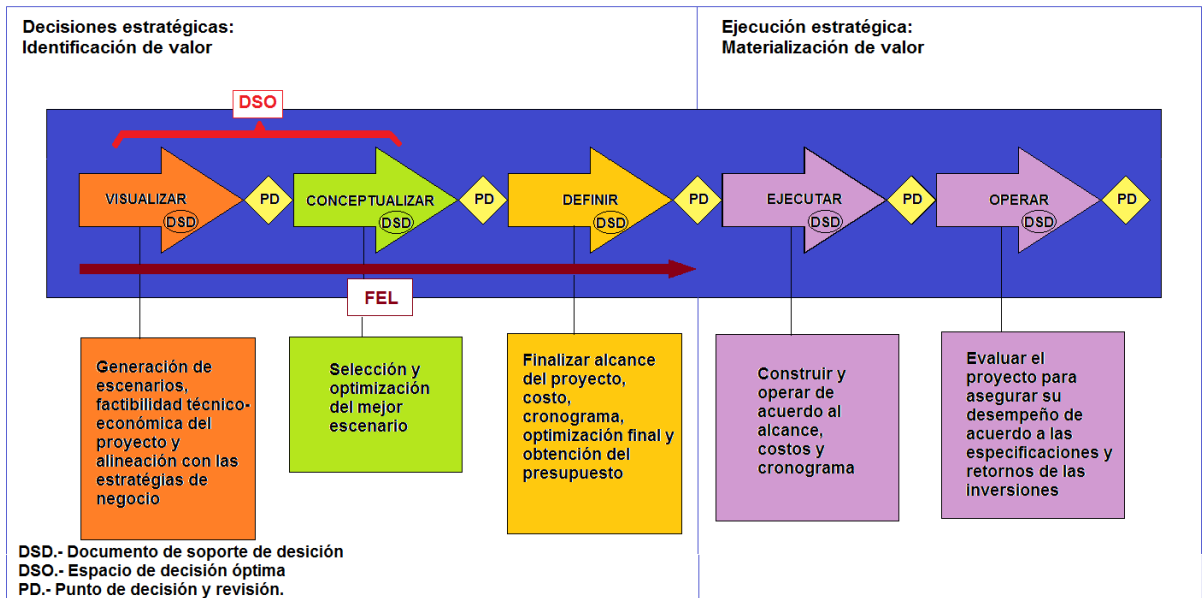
Decisiones estratégicas:
Identificación de valor

Ejecución estratégica:
Materialización de valor

DSO

VISUALIZAR DSD

PD

CONCEPTUALIZAR DSD

PD

DEFINIR DSD

PD

EJECUTAR DSD

PD

OPERAR DSD

PD

FEL

Generación de escenarios, factibilidad técnico-económica del proyecto y alineación con las estratégias de negocio

Selección y optimización del mejor escenario

Finalizar alcance del proyecto, costo, cronograma, optimización final y obtención del presupuesto

Construir y operar de acuerdo al alcance, costos y cronograma

Evaluar el proyecto para asegurar su desempeño de acuerdo a las especificaciones y retornos de las inversiones

DSD.- Documento de soporte de desición
DSO.- Espacio de decisión óptima
PD.- Punto de decisión y revisión.